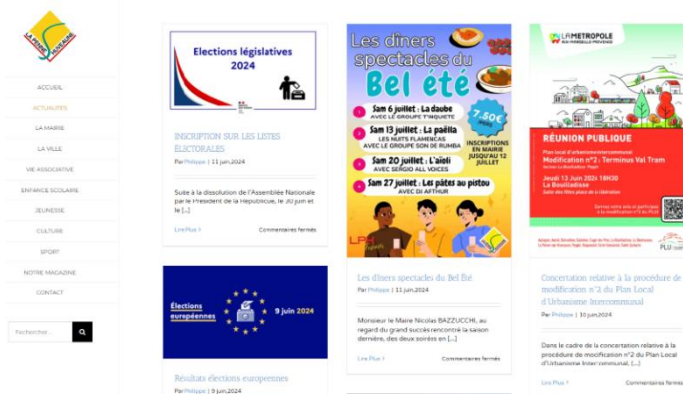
LA PENNE SUR HUVEAUNE

ACCUEIL
ACTUALITÉS
LA MAIRIE
LA VILLE
VIE ASSOCIATIVE
ENFANCE SCOLAIRE
JEUNESSE
CULTURE
SPORT
NOTRE MAGAZINE
CONTACT

Rechercher...

Elections législatives 2024

INSCRIPTION SUR LES LISTES ÉLECTORALES

Par Philippe | 11 juin,2024

Suite à la dissolution de l'Assemblée Nationale par le Président de la République, le 30 juin et le [...]

Lire Plus > Commentaires fermés

Les dîners spectacles du Bel été

1 Sam 6 juillet : La daube AVEC LE GROUPE T'INQUIETE
2 Sam 13 juillet : La paëlla LES NUITS FLAMENCAS AVEC LE GROUPE SON DE RUMBA
3 Sam 20 juillet : L'aïoli AVEC SERGIO ALL VOICES
4 Sam 27 juillet : Les pâtes au pistou AVEC DJ AFTHUR

7,50€ /PERS

INSCRIPTIONS EN MAIRIE JUSQU'AU 12 JUILLET

Les dîners spectacles du Bel Été

Par Philippe | 11 juin,2024

Monsieur le Maire Nicolas BAZZUCCHI, au regard du grand succès rencontré la saison dernière, des deux soirées en [...]

Lire Plus > Commentaires fermés

LA MÉTROPOLE AIX-MARSEILLE-PROVENCE

RÉUNION PUBLIQUE
Plan Local d'urbanisme intercommunal
Modification n°2 : Terminus Val Tram
Jeudi 13 Juin 2024 18H30
La Bouilladisse

Concertation relative à la procédure de modification n°2 du Plan Local d'Urbanisme Intercommunal

Par Philippe | 10 juin,2024

Dans le cadre de la concertation relative à la procédure de modification n°2 du Plan Local d'Urbanisme Intercommunal, [...]

Lire Plus > Commentaires fermés

Élections européennes 9 juin 2024

Résultats élections européennes

Par Philippe | 9 juin,2024